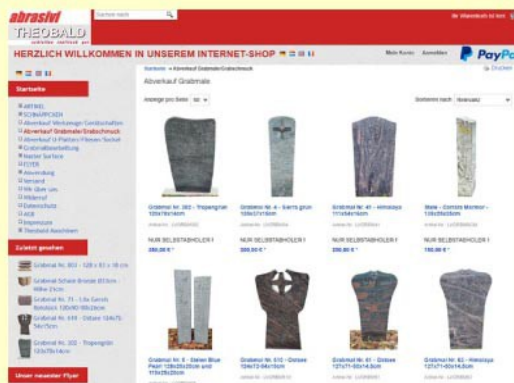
abrasivi
THEOBALD
schleifen · sachlich · gut

Suchen nach

Ihr Warenkorb ist leer

HERZLICH WILLKOMMEN IN UNSEREM INTERNET-SHOP

Mein Konto Anmelden

PayPal

Startseite » Abverkauf Grabmale/Grabschmuck

Drucken

Abverkauf Grabmale

Startseite

ARTIKEL
SCHNÄPPCHEN
Abverkauf Werkzeuge/ Geräte/ Maschinen
Abverkauf Grabmale/Grabschmuck
Abverkauf G Platten/ Fliesen/ Sockel
Grabmalbearbeitung
Nacker Surface
FLYER
Anwendung
Versand
Wir über uns
Widerruf
Datenschutz
AGB
Impressum
Theobald Ausstellen

Anzeige pro Seite: 50

Sortieren nach: Relevanz

Grabmal Nr. 393 - Tropengrün 105x75x14cm
NUR SELBSTABHOLER !
250,00 €

Grabmal Nr. 4 - Sierra grau 105x37x16cm
NUR SELBSTABHOLER !
300,00 €

Grabmal Nr. 41 - Himalaya 111x54x14cm
NUR SELBSTABHOLER !
250,00 €

Stele - Cornflo Marmor - 130x35x35cm
NUR SELBSTABHOLER !
150,00 €

Zuletzt gesehen

Grabmal Nr. 803 - 128 x 83 x 18 cm
Grabmal Schale Bronze Ø13cm - Höhe 21cm
Grabmal Nr. 71 - Lila Gneis Rohblock 120x90-98x28cm
Grabmal Nr. 414 - Orissa 124x75-54x15cm
Grabmal Nr. 332 - Tropengrün 120x75x14cm

Unser neuester Flyer

Grabmal Nr. 5 - Steel Blue Pearl 130x25x25cm und 110x25x25cm

Grabmal Nr. 512 - Orissa 124x72-54x15cm

Grabmal Nr. 61 - Orissa 127x71-50x14,5cm

Grabmal Nr. 62 - Himalaya 127x71-50x14,5cm